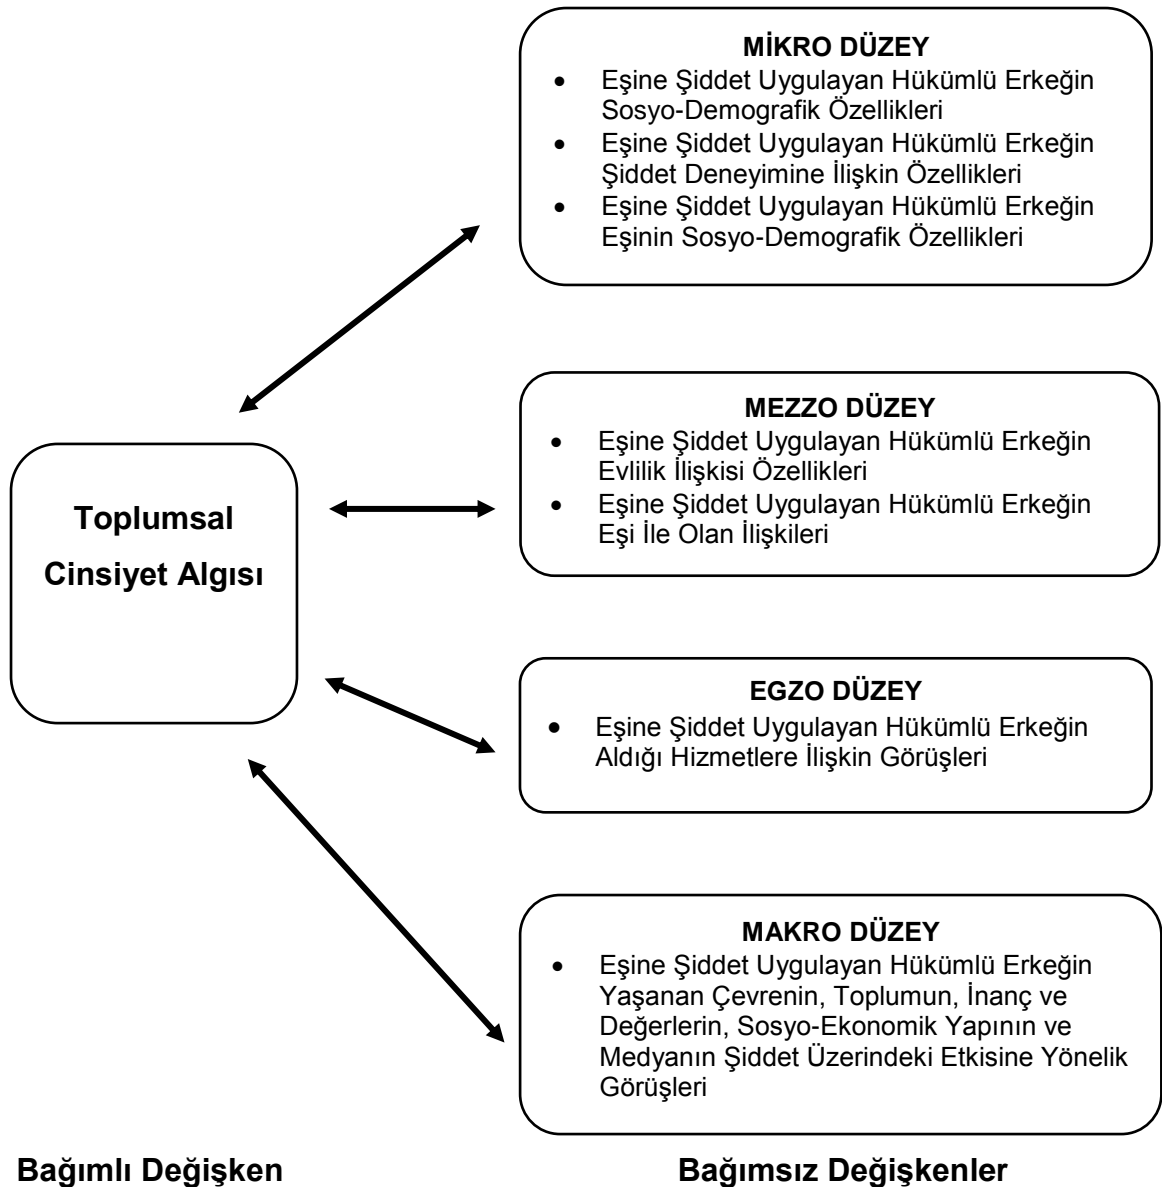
Toplumsal Cinsiyet Algısı

MİKRO DÜZEY
• Eşine Şiddet Uygulayan Hükümlü Erkeğin Sosyo-Demografik Özellikleri
• Eşine Şiddet Uygulayan Hükümlü Erkeğin Şiddet Deneyimine İlişkin Özellikleri
• Eşine Şiddet Uygulayan Hükümlü Erkeğin Eşinin Sosyo-Demografik Özellikleri

MEZZO DÜZEY
• Eşine Şiddet Uygulayan Hükümlü Erkeğin Evlilik İlişkisi Özellikleri
• Eşine Şiddet Uygulayan Hükümlü Erkeğin Eşi İle Olan İlişkileri

EGZO DÜZEY
• Eşine Şiddet Uygulayan Hükümlü Erkeğin Aldığı Hizmetlere İlişkin Görüşleri

MAKRO DÜZEY
• Eşine Şiddet Uygulayan Hükümlü Erkeğin Yaşanan Çevrenin, Toplumun, İnanç ve Değerlerin, Sosyo-Ekonomik Yapının ve Medyanın Şiddet Üzerindeki Etkisine Yönelik Görüşleri

Bağımlı Değişken

Bağımsız Değişkenler